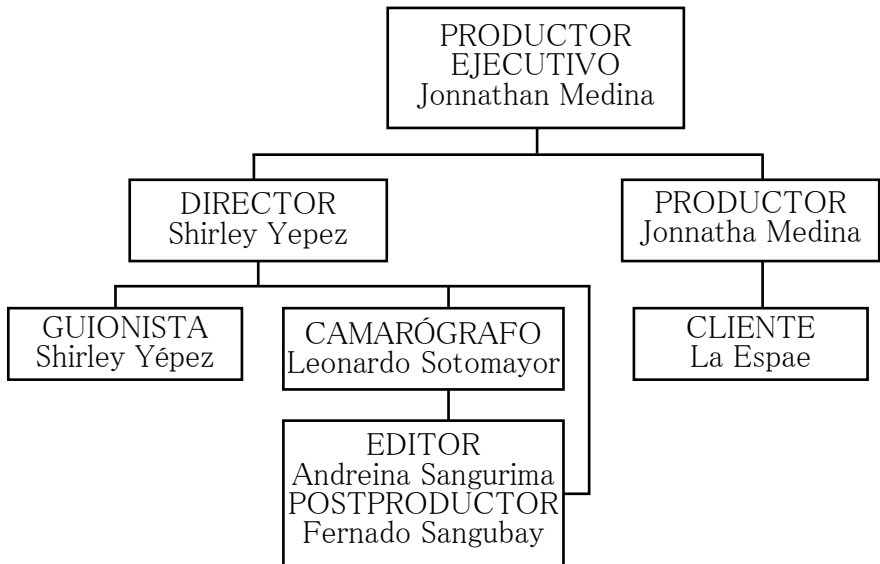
PRODUCTOR EJECUTIVO
Jonnathan Medina

DIRECTOR
Shirley Yepez

PRODUCTOR
Jonnatha Medina

GUIONISTA
Shirley Yépez

CAMARÓGRAFO
Leonardo Sotomayor

CLIENTE
La Espae

EDITOR
Andreina Sangurima
POSTPRODUCTOR
Fernado Sangubay